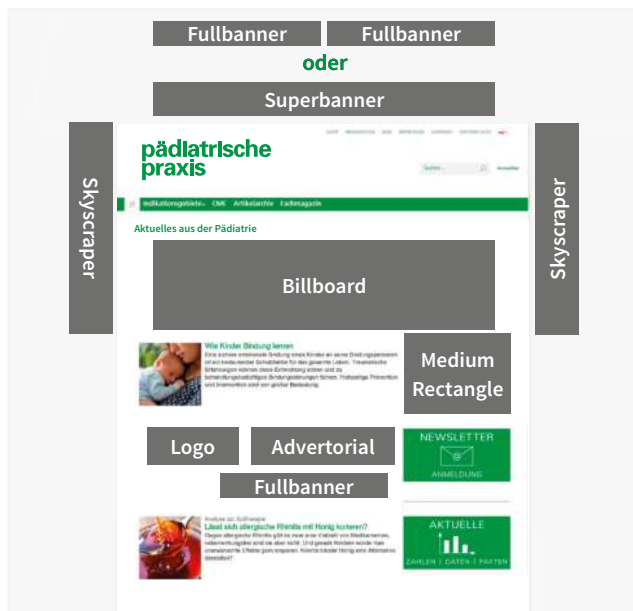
Fullbanner Fullbanner

oder

Superbanner

Skyscraper

pädiatrische praxis

Suchen

Indikationsgebiete CME Artikelarchiv Fachmagazin

Aktuelles aus der Pädiatrie

Billboard

Skyscraper

Wie Kinder Bindung lernen

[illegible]

Medium Rectangle

Logo

Advertorial

NEWSLETTER

ANMELDUNG

Fullbanner

Lässt sich allergische Rhinitis mit Honig kurieren?

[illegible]

AKTUELLE

ZAHLEN | DATEN | FAKTEN